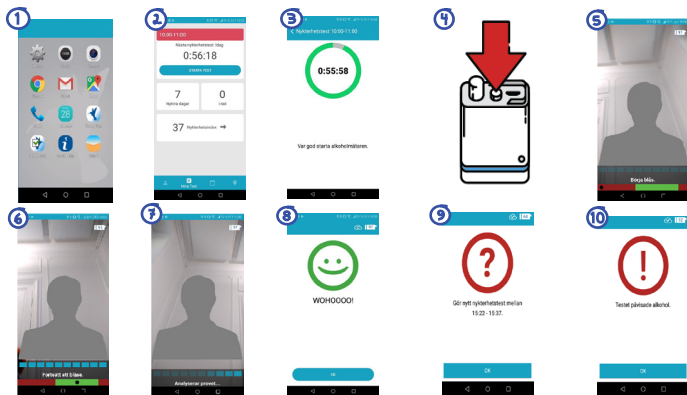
1

2

10:00-11:00

Nästa nykterhetstest: Idag

0:56:18

STARTA TEST

7

Nyktra dagar

0

I rad

37 Nykterhetstester

Mitt Test

3

Nykterhetstest: 10:00-11:00

0:55:58

Var god starta alkoholmätaren.

4

5

Börja blås.

6

Fortsätt att blåsa.

7

Analyserar provet...

8

WOHOOOO!

OK

9

Gör nytt nykterhetstest mellan 15:22 - 15:37.

OK

10

Testet påvisade alkohol.

OK